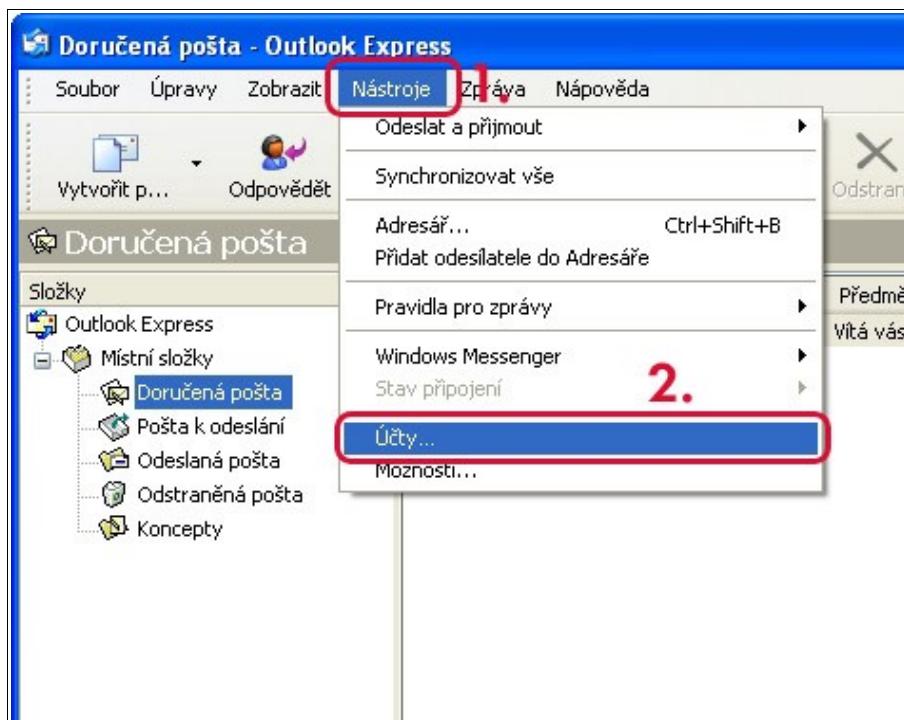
Doručená pošta - Outlook Express

Soubor Úpravy Zobrazit Nástroje 1. Zpráva Nápověda

Vytvořit p... Odpovědět Odstran

Doručená pošta

Složky

Outlook Express
Místní složky
Doručená pošta
Pošta k odeslání
Odeslaná pošta
Odstraněná pošta
Koncepty

Předmě
Vítá vás

Odeslat a přijmout
Synchronizovat vše
Adresář... Ctrl+Shift+B
Přidat odesílatele do Adresáře
Pravidla pro zprávy
Windows Messenger
Stav připojení
2.
Účty...
Možnosti...